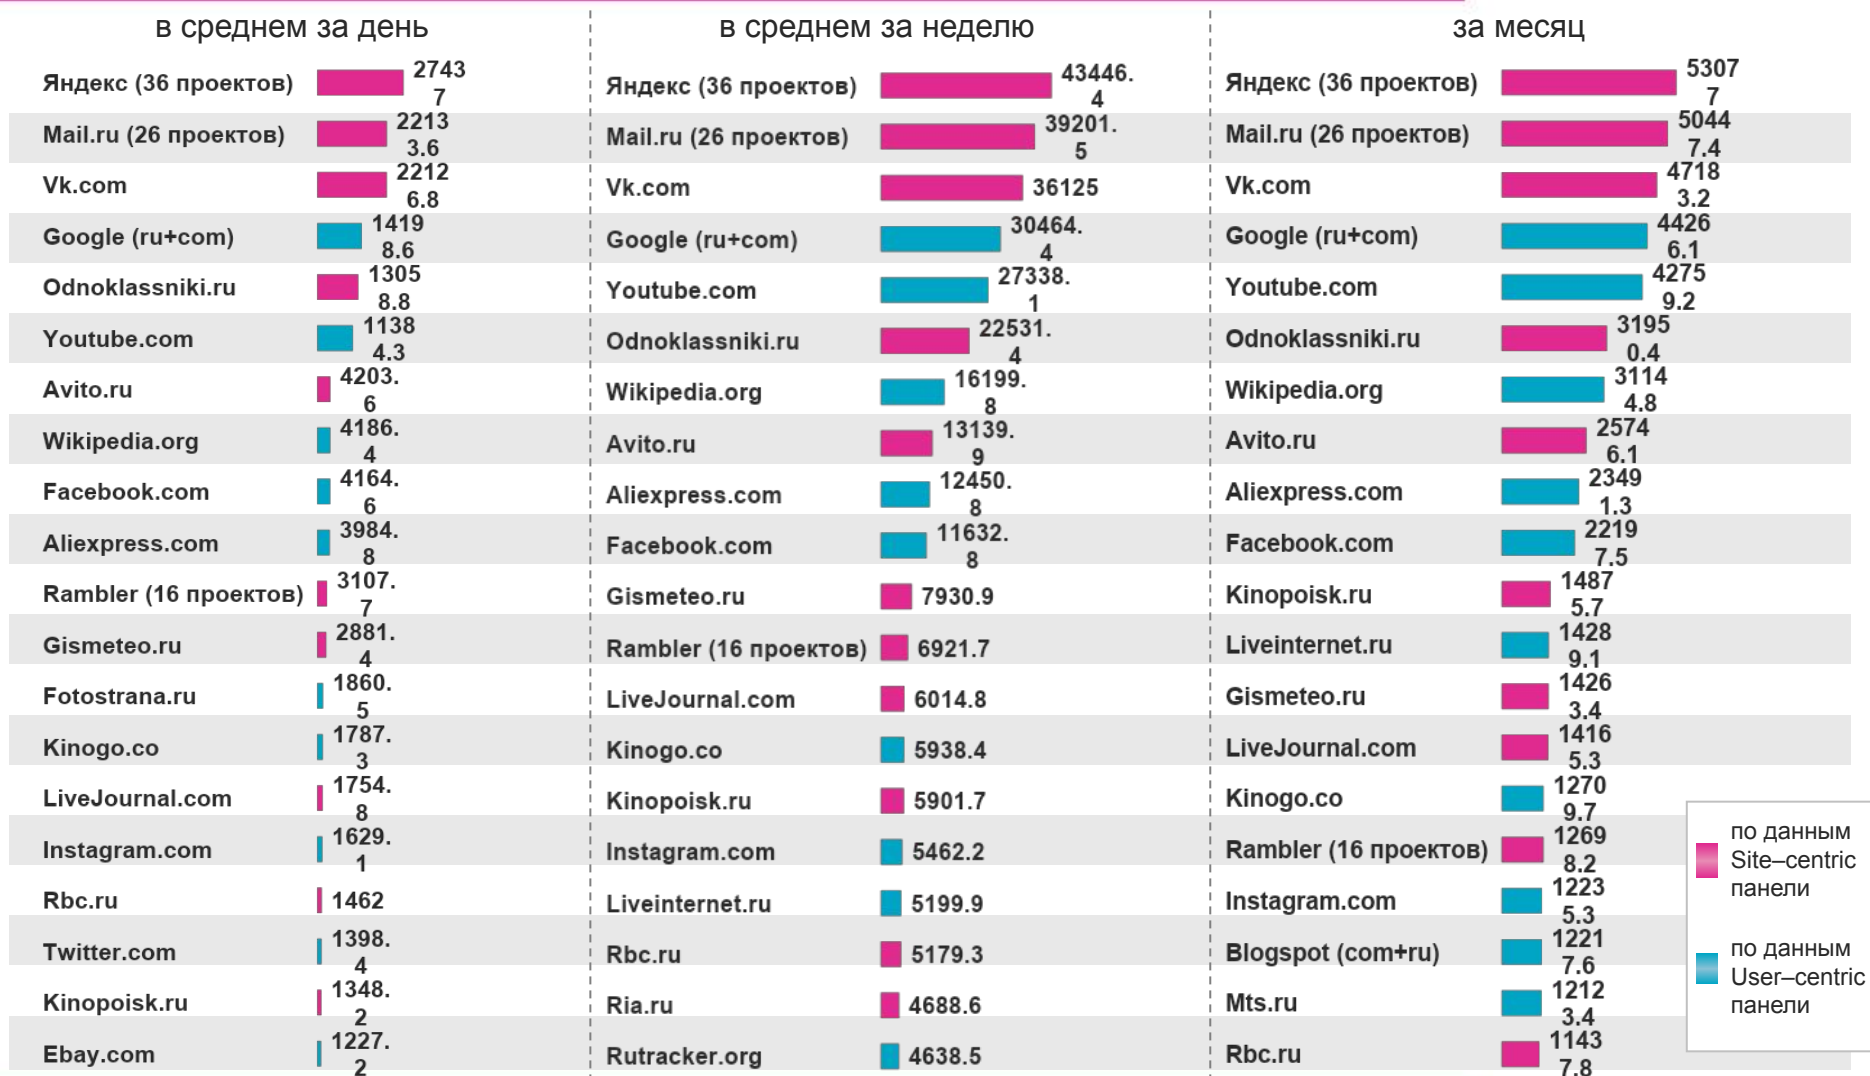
в среднем за день

| | |
|---|---|
| Яндекс (36 проектов) | 27437 |
| Mail.ru (26 проектов) | 22133.6 |
| Vk.com | 22126.8 |
| Google (ru+com) | 14198.6 |
| Odnoklassniki.ru | 13058.8 |
| Youtube.com | 11384.3 |
| Avito.ru | 4203.6 |
| Wikipedia.org | 4186.4 |
| Facebook.com | 4164.6 |
| Aliexpress.com | 3984.8 |
| Rambler (16 проектов) | 3107.7 |
| Gismeteo.ru | 2881.4 |
| Fotostrana.ru | 1860.5 |
| Kinogo.co | 1787.3 |
| LiveJournal.com | 1754.8 |
| Instagram.com | 1629.1 |
| Rbc.ru | 1462 |
| Twitter.com | 1398.4 |
| Kinopoisk.ru | 1348.2 |
| Ebay.com | 1227.2 |

в среднем за неделю

| | |
|---|---|
| Яндекс (36 проектов) | 43446.4 |
| Mail.ru (26 проектов) | 39201.5 |
| Vk.com | 36125 |
| Google (ru+com) | 30464.4 |
| Youtube.com | 27338.1 |
| Odnoklassniki.ru | 22531.4 |
| Wikipedia.org | 16199.8 |
| Avito.ru | 13139.9 |
| Aliexpress.com | 12450.8 |
| Facebook.com | 11632.8 |
| Gismeteo.ru | 7930.9 |
| Rambler (16 проектов) | 6921.7 |
| LiveJournal.com | 6014.8 |
| Kinogo.co | 5938.4 |
| Kinopoisk.ru | 5901.7 |
| Instagram.com | 5462.2 |
| Liveinternet.ru | 5199.9 |
| Rbc.ru | 5179.3 |
| Ria.ru | 4688.6 |
| Rutracker.org | 4638.5 |

за месяц

| | |
|---|---|
| Яндекс (36 проектов) | 53077 |
| Mail.ru (26 проектов) | 50447.4 |
| Vk.com | 47183.2 |
| Google (ru+com) | 44266.1 |
| Youtube.com | 42759.2 |
| Odnoklassniki.ru | 31950.4 |
| Wikipedia.org | 31144.8 |
| Avito.ru | 25746.1 |
| Aliexpress.com | 23491.3 |
| Facebook.com | 22197.5 |
| Kinopoisk.ru | 14875.7 |
| Liveinternet.ru | 14289.1 |
| Gismeteo.ru | 14263.4 |
| LiveJournal.com | 14165.3 |
| Kinogo.co | 12709.7 |
| Rambler (16 проектов) | 12698.2 |
| Instagram.com | 12235.3 |
| Blogspot (com+ru) | 12217.6 |
| Mts.ru | 12123.4 |
| Rbc.ru | 11437.8 |

по данным Site–centric панели

по данным User–centric панели